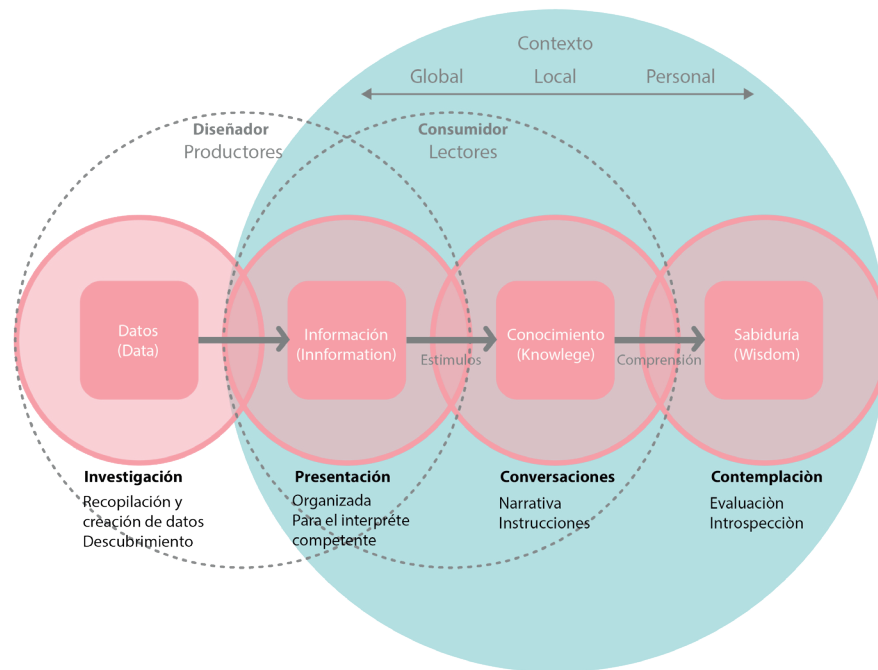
Contexto

Global Local Personal

Diseñador
Productores

Consumidor
Lectores

Datos
(Data)

Información
(Innformation)

Estimulos

Conocimiento
(Knowlege)

Comprensión

Sabiduría
(Wisdom)

Investigación
Recopilación y creación de datos
Descubrimiento

Presentación
Organizada
Para el interpréte competente

Conversaciones
Narrativa
Instrucciones

Contemplaciòn
Evaluaciòn
Introspecciòn